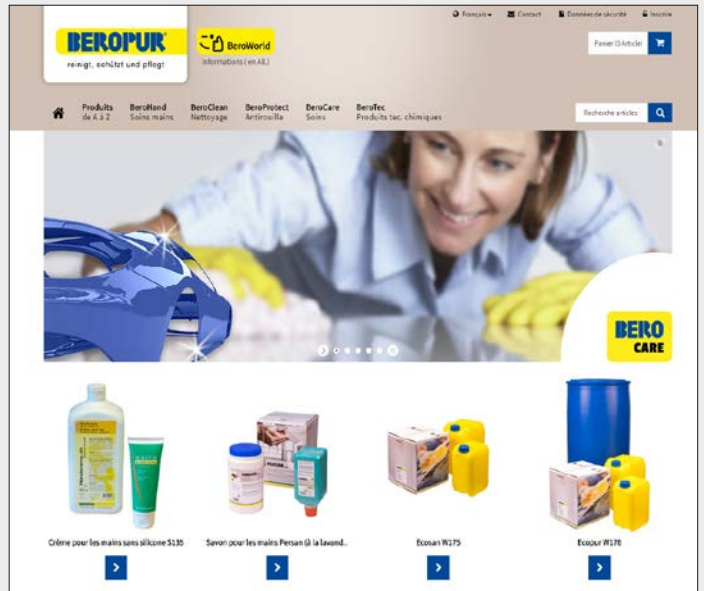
BEROPUR®
reinigt, schützt und pflegt

BeroWorld
Informations ( en All.)

Français ▾ Contact Données de sécurité Inscrire

Panier (0 Article)

Produits de A à Z
BeroHand Soins mains
BeroClean Nettoyage
BeroProtect Antirouille
BeroCare Soins
BeroTec Produits tec. chimiques

Recherche articles

BERO CARE

Crème pour les mains sans silicone S135
Savon pour les mains Persan (à la lavand...
Ecosan W175
Ecopur W178